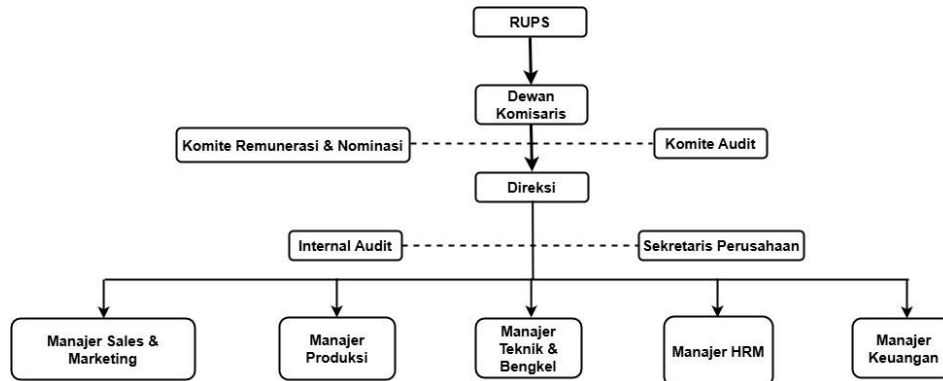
RUPS

Dewan Komisaris

Komite Remunerasi & Nominasi

Komite Audit

Direksi

Internal Audit

Sekretaris Perusahaan

Manajer Sales & Marketing

Manajer Produksi

Manajer Teknik & Bengkel

Manajer HRM

Manajer Keuangan